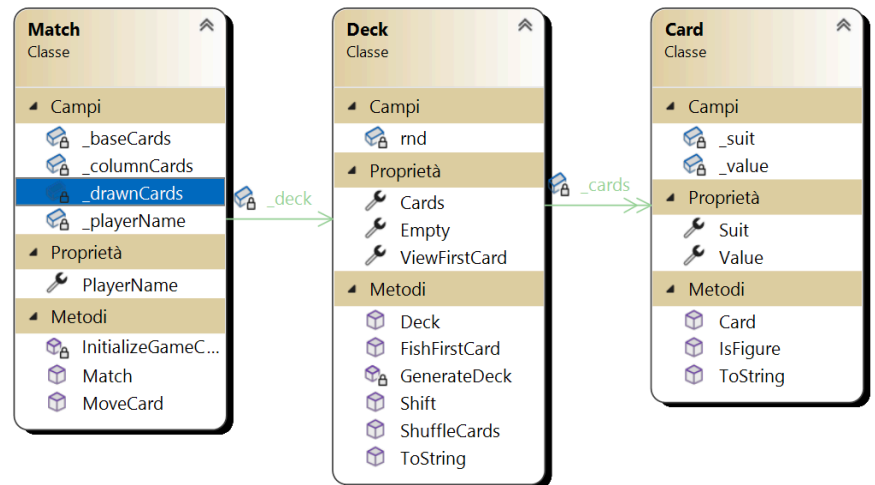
Match
Classe

Campi
_baseCards
_columnCards
_drawnCards
_playerName

Proprietà
PlayerName

Metodi
InitializeGameC...
Match
MoveCard

_deck

Deck
Classe

Campi
rnd

Proprietà
Cards
Empty
ViewFirstCard

Metodi
Deck
FishFirstCard
GenerateDeck
Shift
ShuffleCards
ToString

_cards

Card
Classe

Campi
_suit
_value

Proprietà
Suit
Value

Metodi
Card
IsFigure
ToString